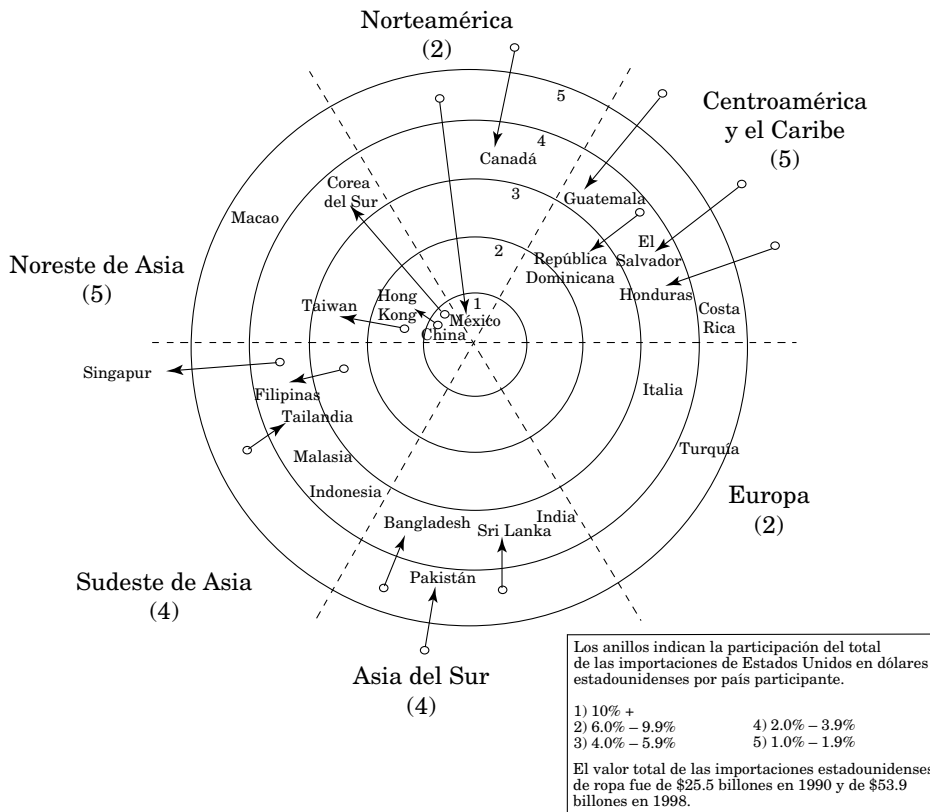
Norteamérica
(2)

Centroamérica
y el Caribe
(5)

Noreste de Asia
(5)

Europa
(2)

Sudeste de Asia
(4)

Asia del Sur
(4)

5
4
3
2
1

Canadá
Corea del Sur
Guatemala
Macao
República Dominicana
El Salvador
Honduras
Costa Rica
Hong Kong
Taiwan
México
China
Singapur
Filipinas
Tailandia
Malasia
Indonesia
Italia
Turquía
Bangladesh
Sri Lanka
India
Pakistán

Los anillos indican la participación del total de las importaciones de Estados Unidos en dólares estadounidenses por país participante.

1) 10% +
2) 6.0% – 9.9%
3) 4.0% – 5.9%
4) 2.0% – 3.9%
5) 1.0% – 1.9%

El valor total de las importaciones estadounidenses de ropa fue de \$25.5 billones en 1990 y de \$53.9 billones en 1998.